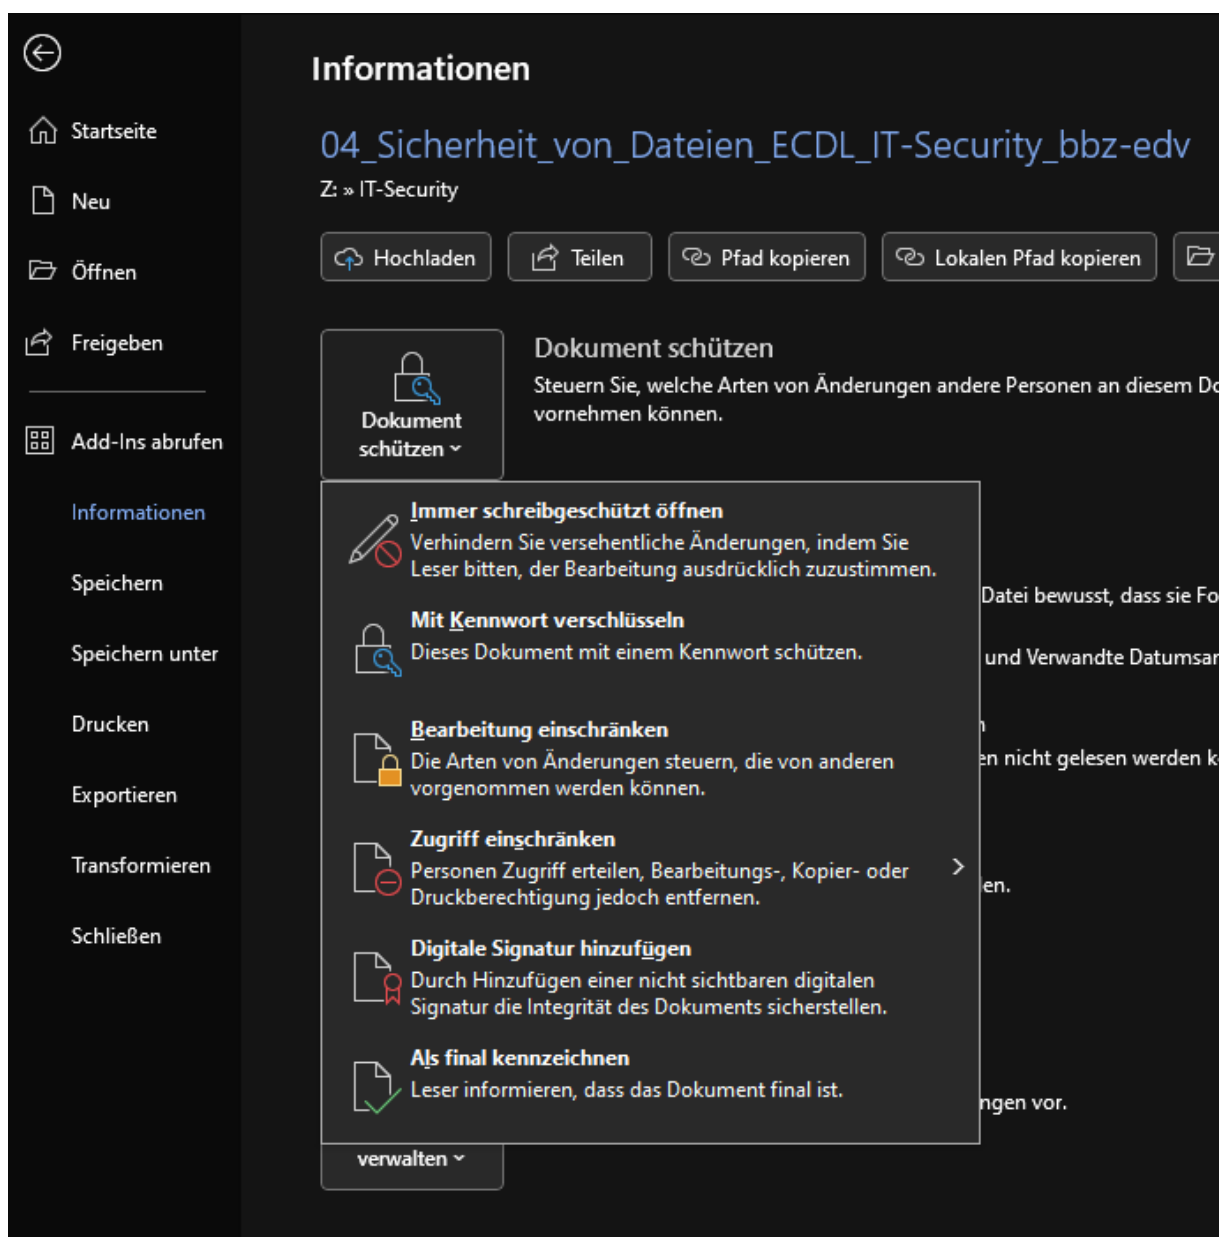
Startseite

Neu

Öffnen

Freigeben

Add-Ins abrufen

Informationen

Speichern

Speichern unter

Drucken

Exportieren

Transformieren

Schließen

Informationen

04_Sicherheit_von_Dateien_ECDL_IT-Security_bbz-edv

Z: » IT-Security

Hochladen | Teilen | Pfad kopieren | Lokalen Pfad kopieren

Dokument schützen

Dokument schützen

Steuern Sie, welche Arten von Änderungen andere Personen an diesem Do vornehmen können.

Immer schreibgeschützt öffnen
Verhindern Sie versehentliche Änderungen, indem Sie Leser bitten, der Bearbeitung ausdrücklich zuzustimmen.

Mit Kennwort verschlüsseln
Dieses Dokument mit einem Kennwort schützen.

Bearbeitung einschränken
Die Arten von Änderungen steuern, die von anderen vorgenommen werden können.

Zugriff einschränken
Personen Zugriff erteilen, Bearbeitungs-, Kopier- oder Druckberechtigung jedoch entfernen.

Digitale Signatur hinzufügen
Durch Hinzufügen einer nicht sichtbaren digitalen Signatur die Integrität des Dokuments sicherstellen.

Als final kennzeichnen
Leser informieren, dass das Dokument final ist.

Datei bewusst, dass sie Fo

und Verwandte Datumsar

n

en nicht gelesen werden k

len.

ngen vor.

verwalten